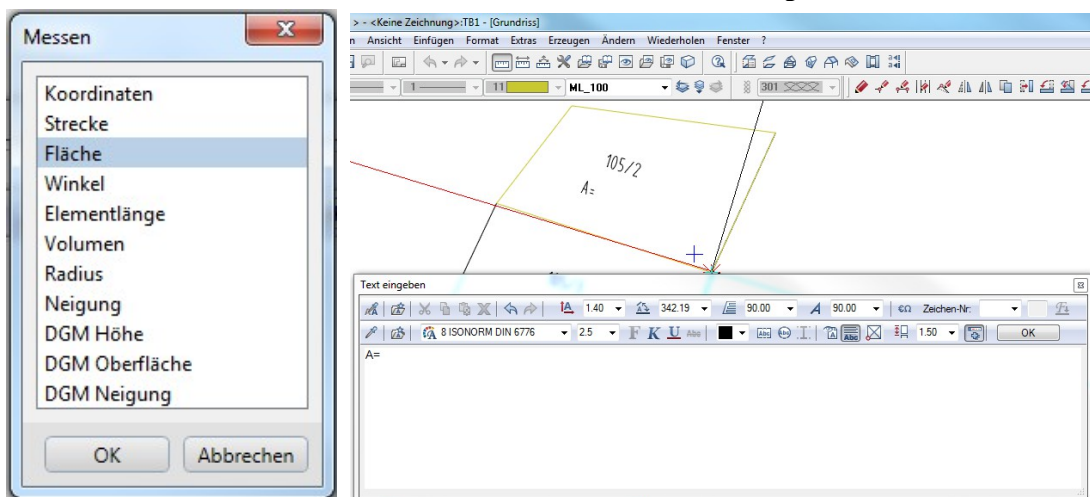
Messen

Koordinaten
Strecke
Fläche
Winkel
Elementlänge
Volumen
Radius
Neigung
DGM Höhe
DGM Oberfläche
DGM Neigung

OK
Abbrechen

> - <Keine Zeichnung>:TB1 - [Grundriss]

n Ansicht Einfügen Format Extras Erzeugen Ändern Wiederholen Fenster ?

1 11 ML_100 301

105/2
A=

Text eingeben

1.40 342.19 90.00 90.00 Zeichen-Nr:

8 ISONORM DIN 6776 2.5 F K U 1.50 OK

A=